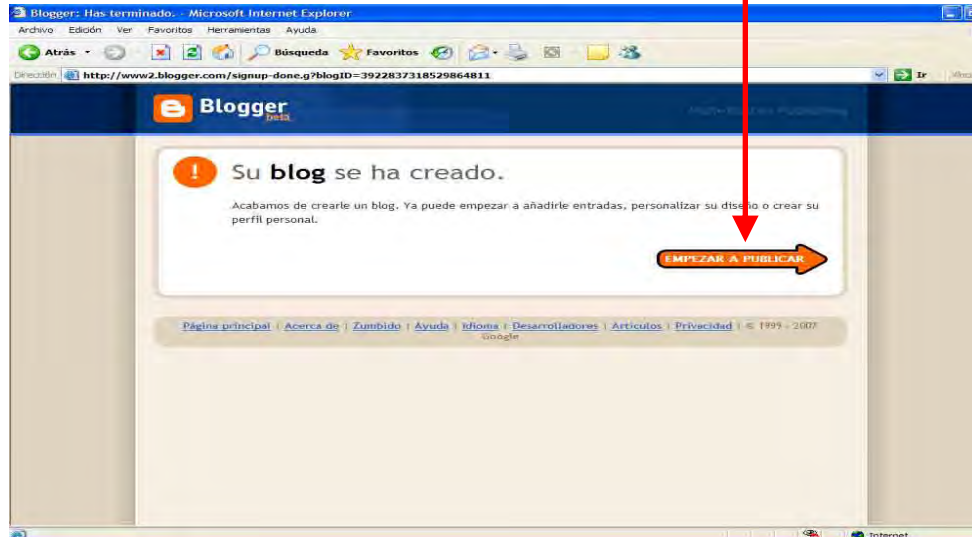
Blogger: Has terminado. - Microsoft Internet Explorer

Archivo Edición Ver Favoritos Herramientas Ayuda

Atrás Búsqueda Favoritos

Dirección http://www2.blogger.com/signup-done.g?blogID=3922837318529864811

Ir

Blogger beta

Push-Button Publishing

Su blog se ha creado.

Acabamos de crearle un blog. Ya puede empezar a añadirle entradas, personalizar su diseño o crear su perfil personal.

EMPEZAR A PUBLICAR

Página principal | Acerca de | Zumbido | Ayuda | Idioma | Desarrolladores | Artículos | Privacidad | © 1999 - 2007 Google

Internet